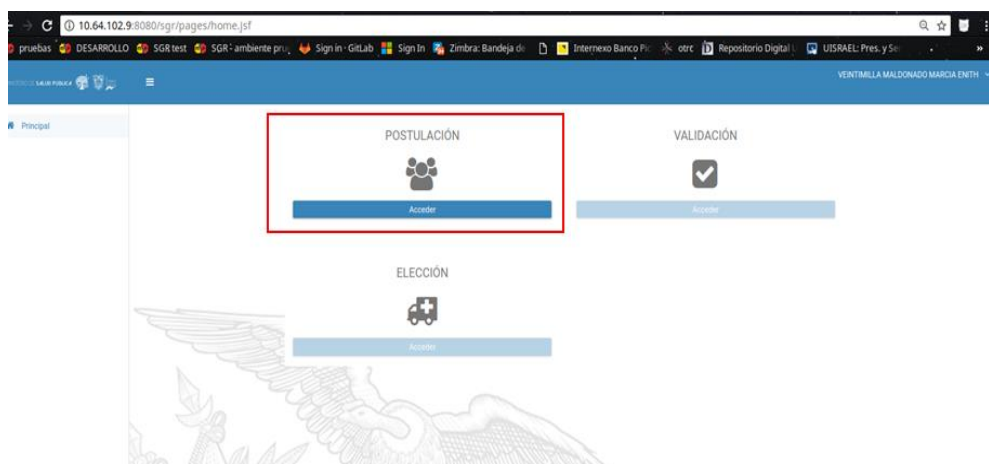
10.64.102.9:8080/sgr/pages/home.jsf

pruebas DESARROLLO SGR test SGR - ambiente pru Sign in · GitLab Sign In Zimbra: Bandeja de Internexo Banco Pi otro Repositorio Digital UISRAEL: Pres. y Se

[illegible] SALUD PÚBLICA

VEINTIMILLA MALDONADO MARCIA ENITH

Principal

POSTULACIÓN

Acceder

VALIDACIÓN

Acceder

ELECCIÓN

Acceder